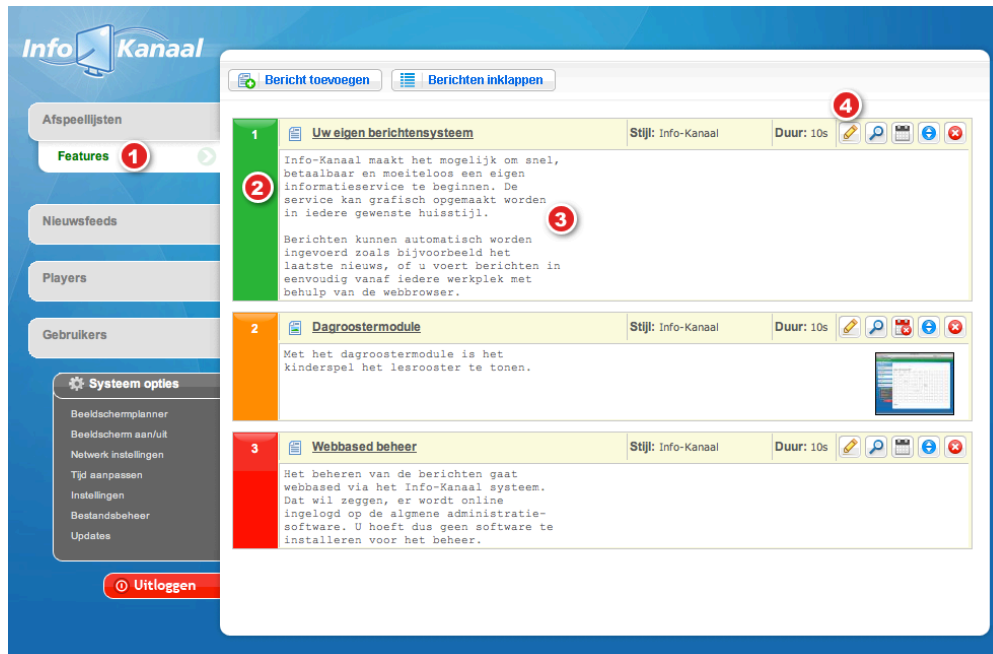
Info Kanaal

Afspeellijsten

Features 1

Nieuwsfeeds

Players

Gebruikers

Systeem opties

Beeldschermplanner

Beeldscherm aan/uit

Netwerk instellingen

Tijd aanpassen

Instellingen

Bestandsbeheer

Updates

Uitloggen

Bericht toevoegen

Berichten inklappen

4

| 1 | Uw eigen berichtensysteem | Stijl: Info-Kanaal | Duur: 10s |
|---|---|---|---|

2

Info-Kanaal maakt het mogelijk om snel, betaalbaar en moeiteloos een eigen informatieservice te beginnen. De service kan grafisch opgemaakt worden in iedere gewenste huisstijl.

3

Berichten kunnen automatisch worden ingevoerd zoals bijvoorbeeld het laatste nieuws, of u voert berichten in eenvoudig vanaf iedere werkplek met behulp van de webbrowser.

| 2 | Dagroostermodule | Stijl: Info-Kanaal | Duur: 10s |
|---|---|---|---|

Met het dagroostermodule is het kinderspel het lesrooster te tonen.

| 3 | Webbased beheer | Stijl: Info-Kanaal | Duur: 10s |
|---|---|---|---|

Het beheren van de berichten gaat webbased via het Info-Kanaal systeem. Dat wil zeggen, er wordt online ingelogd op de algmene administratie-software. U hoeft dus geen software te installeren voor het beheer.